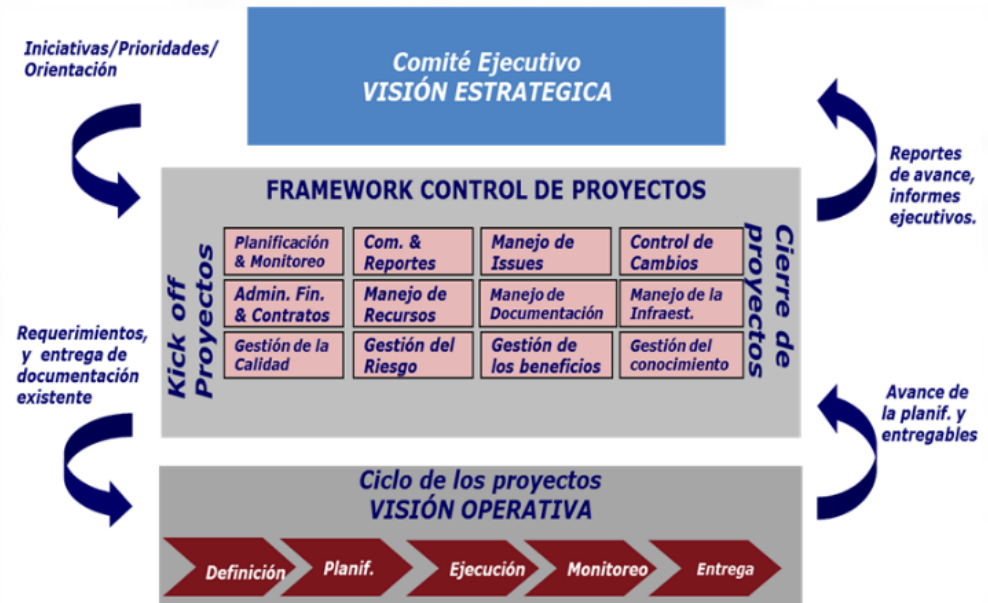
Iniciativas/Prioridades/ Orientación

Comité Ejecutivo
VISIÓN ESTRATEGICA

Reportes de avance, informes ejecutivos.

FRAMEWORK CONTROL DE PROYECTOS

Kick off Proyectos

| Planificación & Monitoreo | Com. & Reportes | Manejo de Issues | Control de Cambios |
|---|---|---|---|
| Admin. Fin. & Contratos | Manejo de Recursos | Manejo de Documentación | Manejo de la Infraest. |
| Gestión de la Calidad | Gestión del Riesgo | Gestión de los beneficios | Gestión del conocimiento |

Cierre de proyectos

Requerimientos, y entrega de documentación existente

Avance de la planif. y entregables

Ciclo de los proyectos
VISIÓN OPERATIVA

Definición
Planif.
Ejecución
Monitoreo
Entrega